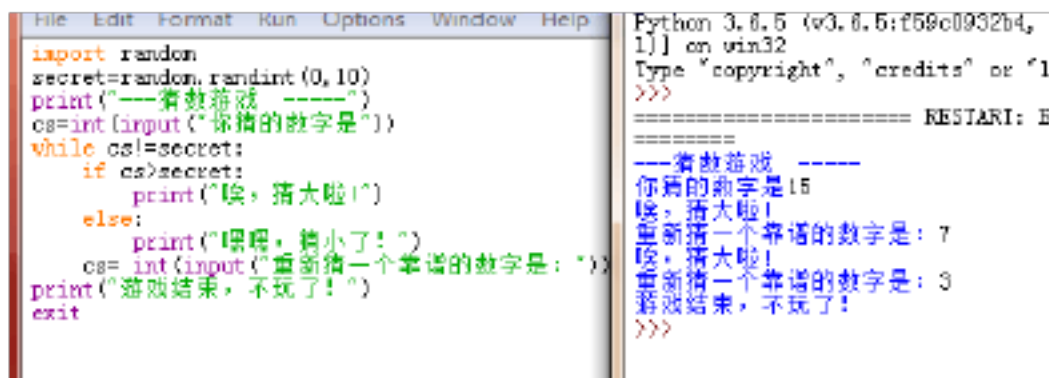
File Edit Format Run Options Window Help
import random
secret=random.randint(0,10)
print("---猜数游戏 -----")
cs=int(input("你猜的数字是"))
while cs!=secret:
    if cs>secret:
        print("唉，猜大啦!")
    else:
        print("嘿嘿，猜小了!")
    cs= int(input("重新猜一个靠谱的数字是:"))
print("游戏结束，不玩了!")
exit

Python 3.6.5 (v3.6.5:f59c0932b4,
1)] on win32
Type "copyright", "credits" or "l
>>>
==================== RESTART: E
========
---猜数游戏 -----
你猜的数字是15
唉，猜大啦!
重新猜一个靠谱的数字是: 7
唉，猜大啦!
重新猜一个靠谱的数字是: 3
游戏结束，不玩了!
>>>